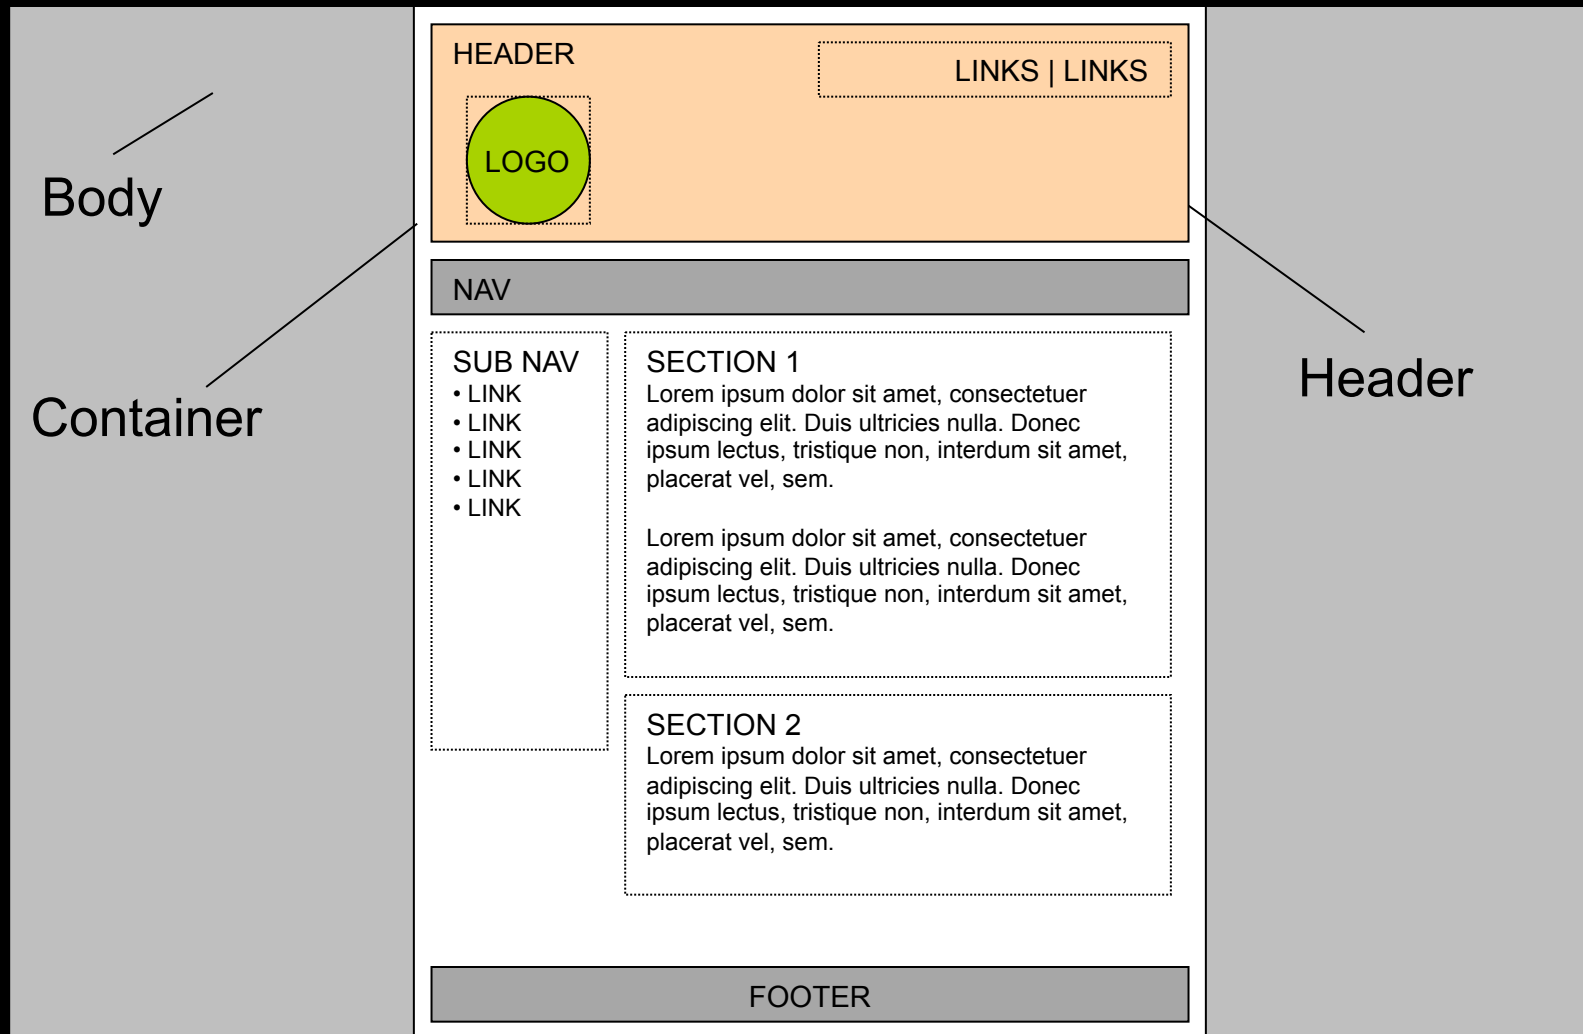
Body

Container

HEADER

LINKS | LINKS

LOGO

Header

NAV

SUB NAV
• LINK
• LINK
• LINK
• LINK
• LINK

SECTION 1
Lorem ipsum dolor sit amet, consectetuer adipiscing elit. Duis ultricies nulla. Donec ipsum lectus, tristique non, interdum sit amet, placerat vel, sem.

Lorem ipsum dolor sit amet, consectetuer adipiscing elit. Duis ultricies nulla. Donec ipsum lectus, tristique non, interdum sit amet, placerat vel, sem.

SECTION 2
Lorem ipsum dolor sit amet, consectetuer adipiscing elit. Duis ultricies nulla. Donec ipsum lectus, tristique non, interdum sit amet, placerat vel, sem.

FOOTER